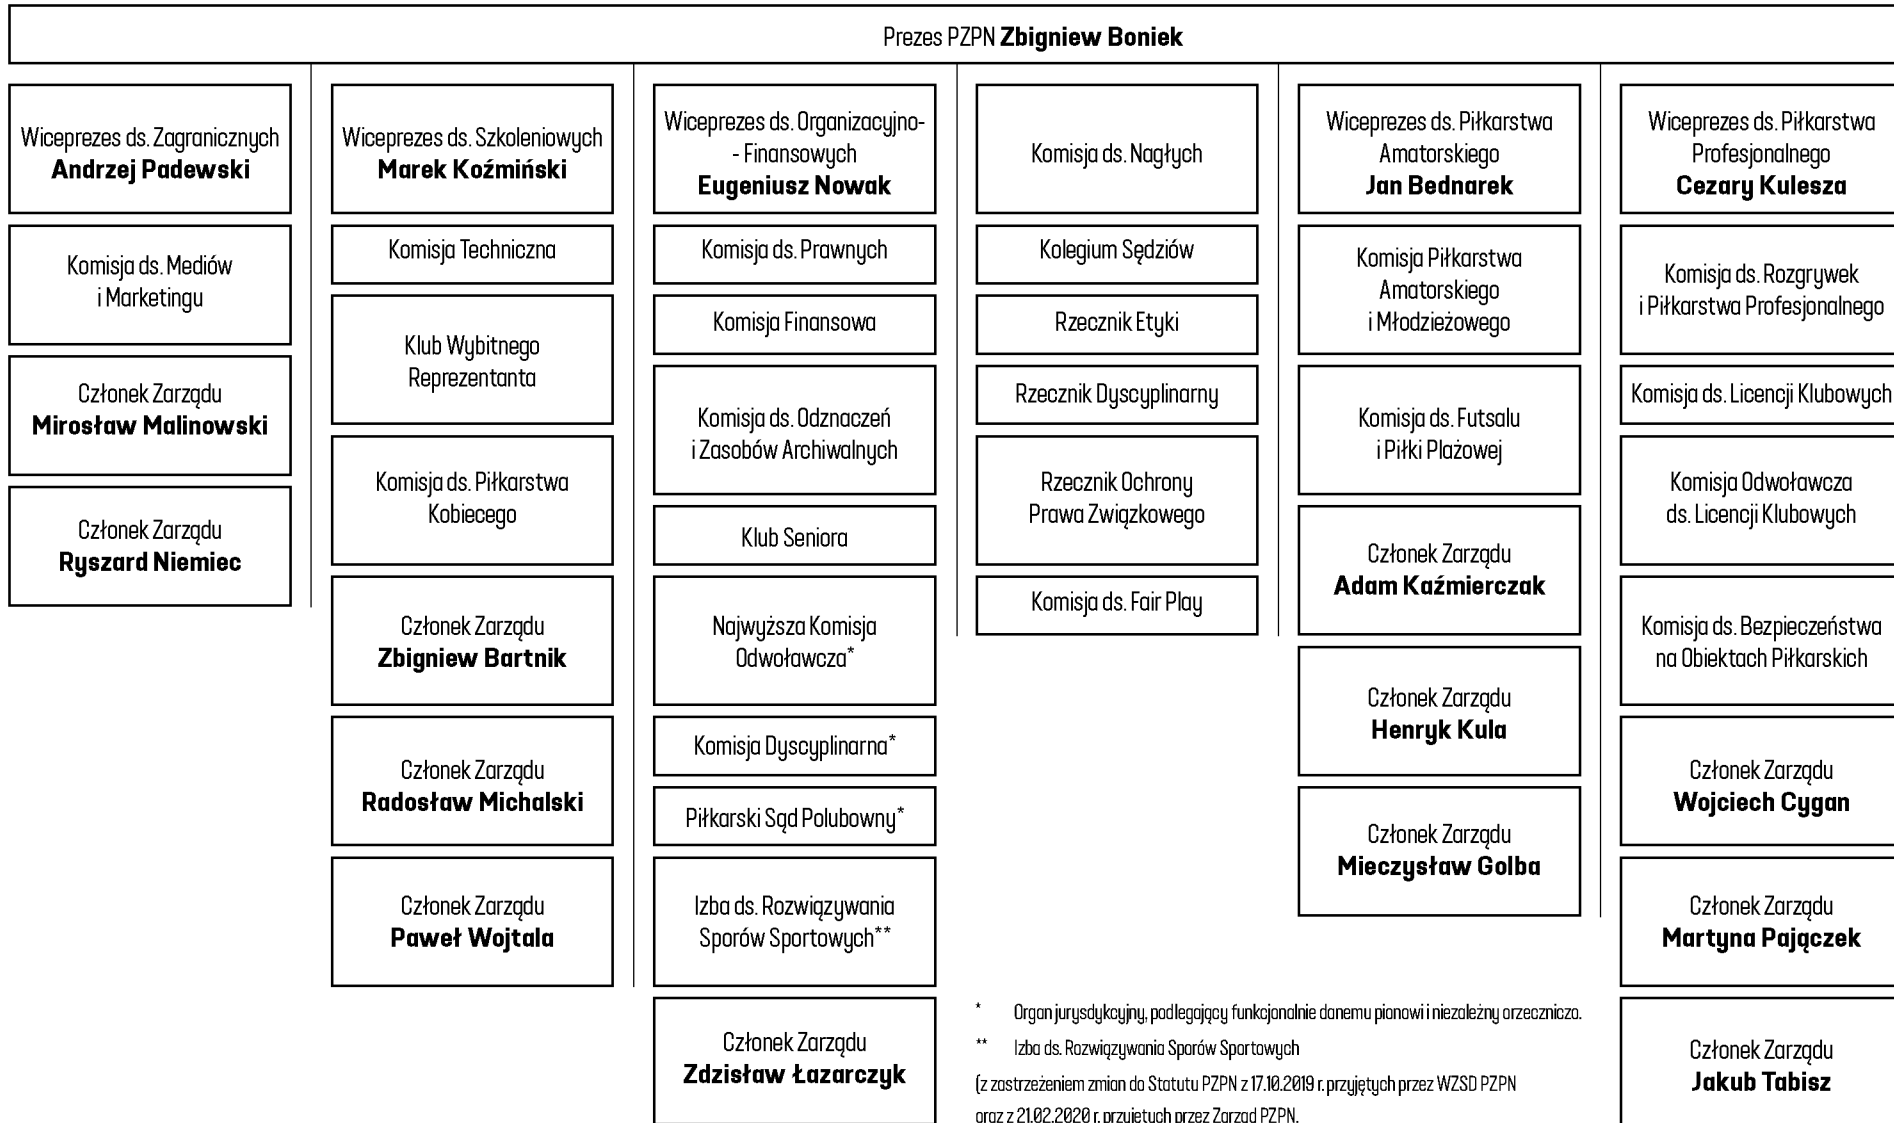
Prezes PZPN **Zbigniew Boniek**

Wiceprezes ds. Zagranicznych **Andrzej Padewski**

Komisja ds. Mediów i Marketingu

Członek Zarządu **Mirosław Malinowski**

Członek Zarządu **Ryszard Niemiec**

Wiceprezes ds. Szkoleniowych **Marek Koźmiński**

Komisja Techniczna

Klub Wybitnego Reprezentanta

Komisja ds. Piłkarstwa Kobiecego

Członek Zarządu **Zbigniew Bartnik**

Członek Zarządu **Radosław Michalski**

Członek Zarządu **Paweł Wojtala**

Wiceprezes ds. Organizacyjno-Finansowych **Eugeniusz Nowak**

Komisja ds. Prawnych

Komisja Finansowa

Komisja ds. Odznaczeń i Zasobów Archiwalnych

Klub Seniora

Najwyższa Komisja Odwoławcza*

Komisja Dyscyplinarna*

Piłkarski Sąd Polubowny*

Izba ds. Rozwiązywania Sporów Sportowych**

Członek Zarządu **Zdzisław Łazarczyk**

Komisja ds. Nagłych

Kolegium Sędziów

Rzecznik Etyki

Rzecznik Dyscyplinarny

Rzecznik Ochrony Prawa Związkowego

Komisja ds. Fair Play

Wiceprezes ds. Piłkarstwa Amatorskiego **Jan Bednarek**

Komisja Piłkarstwa Amatorskiego i Młodzieżowego

Komisja ds. Futsalu i Piłki Plażowej

Członek Zarządu **Adam Kaźmierczak**

Członek Zarządu **Henryk Kula**

Członek Zarządu **Mieczysław Golba**

Wiceprezes ds. Piłkarstwa Profesjonalnego **Cezary Kulesza**

Komisja ds. Rozgrywek i Piłkarstwa Profesjonalnego

Komisja ds. Licencji Klubowych

Komisja Odwoławcza ds. Licencji Klubowych

Komisja ds. Bezpieczeństwa na Obiektach Piłkarskich

Członek Zarządu **Wojciech Cygan**

Członek Zarządu **Martyna Pajączek**

Członek Zarządu **Jakub Tabisz**

* Organ jurysdykcyjny, podlegający funkcjonalnie danemu pionowi i niezależny orzeczniczo.

** Izba ds. Rozwiązywania Sporów Sportowych

(z zastrzeżeniem zmian do Statutu PZPN z 17.10.2019 r. przyjętych przez WZSD PZPN oraz z 21.02.2020 r. przyjętych przez Zarząd PZPN.